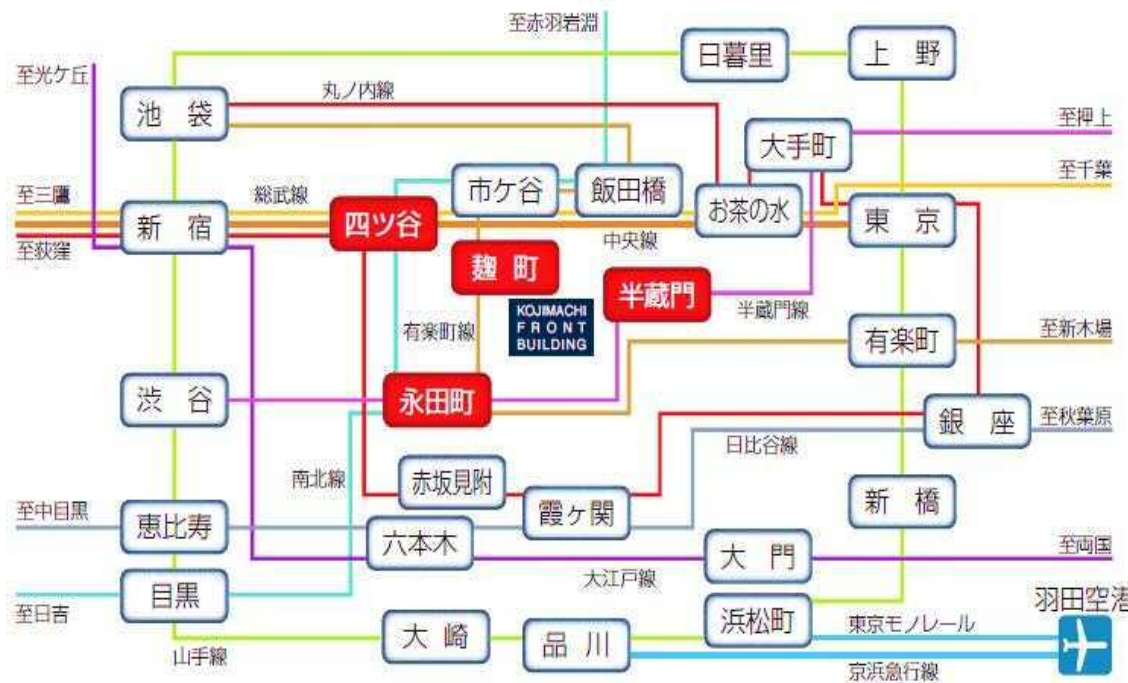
至赤羽岩淵
日暮里
上　野
至光ケ丘
池　袋
丸ノ内線
至押上
大手町
至千葉
市ケ谷
飯田橋
至三鷹
総武線
新　宿
四ツ谷
お茶の水
東　京
至荻窪
中央線
麹　町
半蔵門
KOJIMACHI FRONT BUILDING
半蔵門線
有楽町線
有楽町
至新木場
渋　谷
永田町
銀　座
至秋葉原
日比谷線
南北線
赤坂見附
霞ケ関
新　橋
至中目黒
恵比寿
六本木
大　門
至両国
大江戸線
目黒
浜松町
羽田空港
至日吉
東京モノレール
大　崎
品　川
山手線
京浜急行線